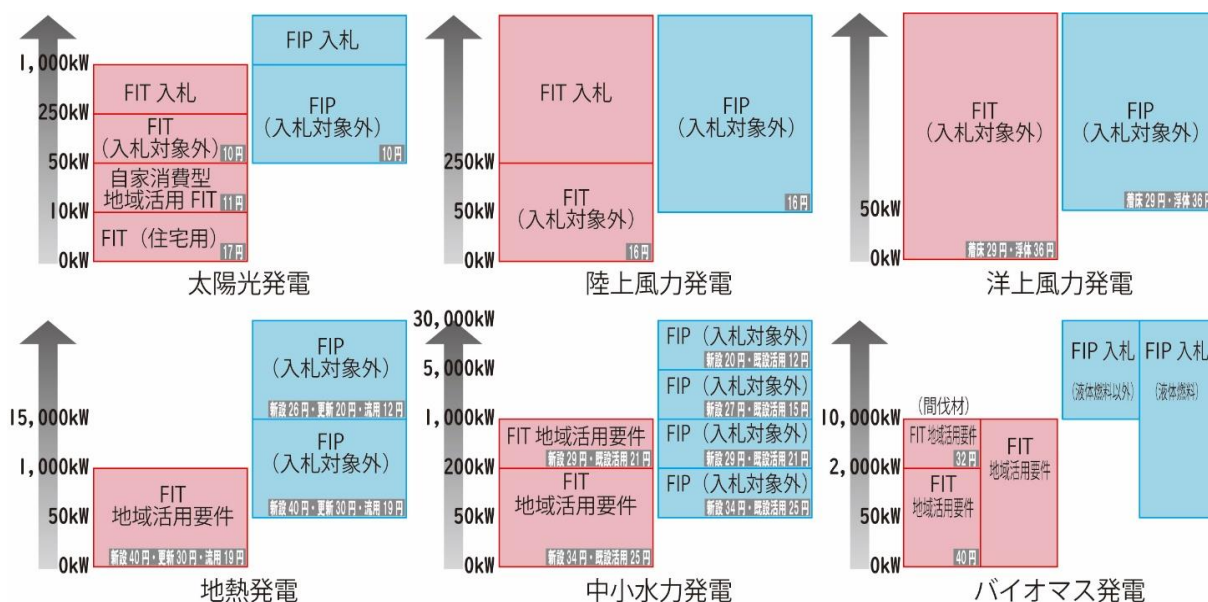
1,000kW
250kW
50kW
10kW
0kW
FIT 入札
FIT
（入札対象外）
10円
自家消費型
地域活用 FIT
11円
FIT（住宅用）
17円
FIP 入札
FIP
（入札対象外）
10円
太陽光発電

250kW
50kW
0kW
FIT 入札
FIT
（入札対象外）
16円
FIP
（入札対象外）
16円
陸上風力発電

50kW
0kW
FIT
（入札対象外）
着床 29円・浮体 36円
FIP
（入札対象外）
着床 29円・浮体 36円
洋上風力発電

15,000kW
1,000kW
50kW
0kW
FIT
地域活用要件
新設 40円・更新 30円・流用 19円
FIP
（入札対象外）
新設 26円・更新 20円・流用 12円
FIP
（入札対象外）
新設 40円・更新 30円・流用 19円
地熱発電

30,000kW
5,000kW
1,000kW
200kW
50kW
0kW
FIT 地域活用要件
新設 29円・既設活用 21円
FIT
地域活用要件
新設 34円・既設活用 25円
FIP（入札対象外）
新設 20円・既設活用 12円
FIP（入札対象外）
新設 27円・既設活用 15円
FIP（入札対象外）
新設 29円・既設活用 21円
FIP（入札対象外）
新設 34円・既設活用 25円
中小水力発電

10,000kW
2,000kW
50kW
0kW
（間伐材）
FIT 地域活用要件
32円
FIT
地域活用要件
40円
FIT
地域活用要件
FIP 入札
（液体燃料以外）
FIP 入札
（液体燃料）
バイオマス発電